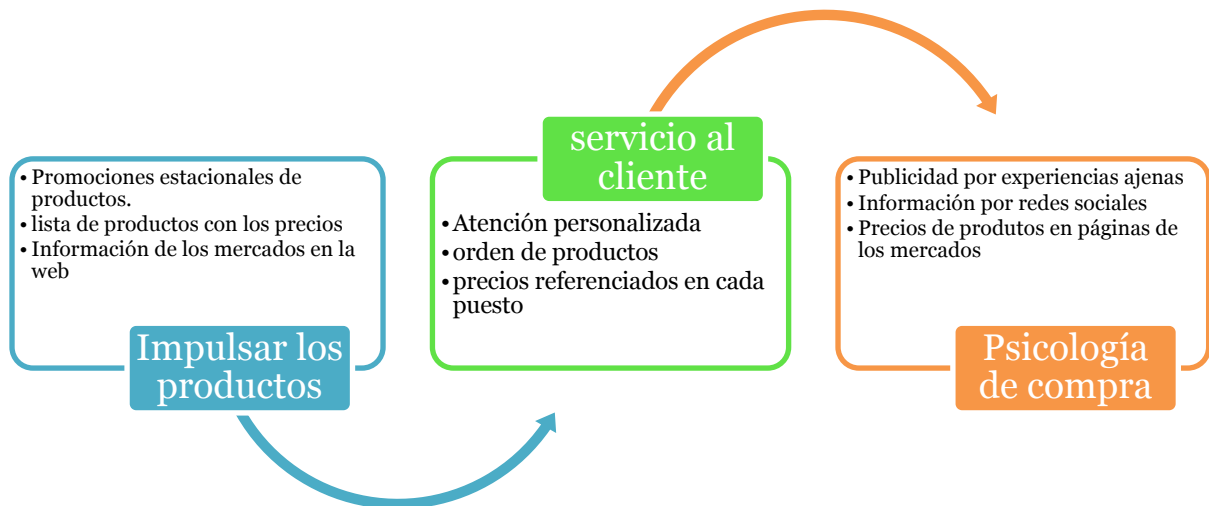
• Promociones estacionales de productos.
• lista de productos con los precios
• Información de los mercados en la web

Impulsar los productos

servicio al cliente

• Atención personalizada
• orden de productos
• precios referenciados en cada puesto

• Publicidad por experiencias ajenas
• Información por redes sociales
• Precios de produtos en páginas de los mercados

Psicología de compra